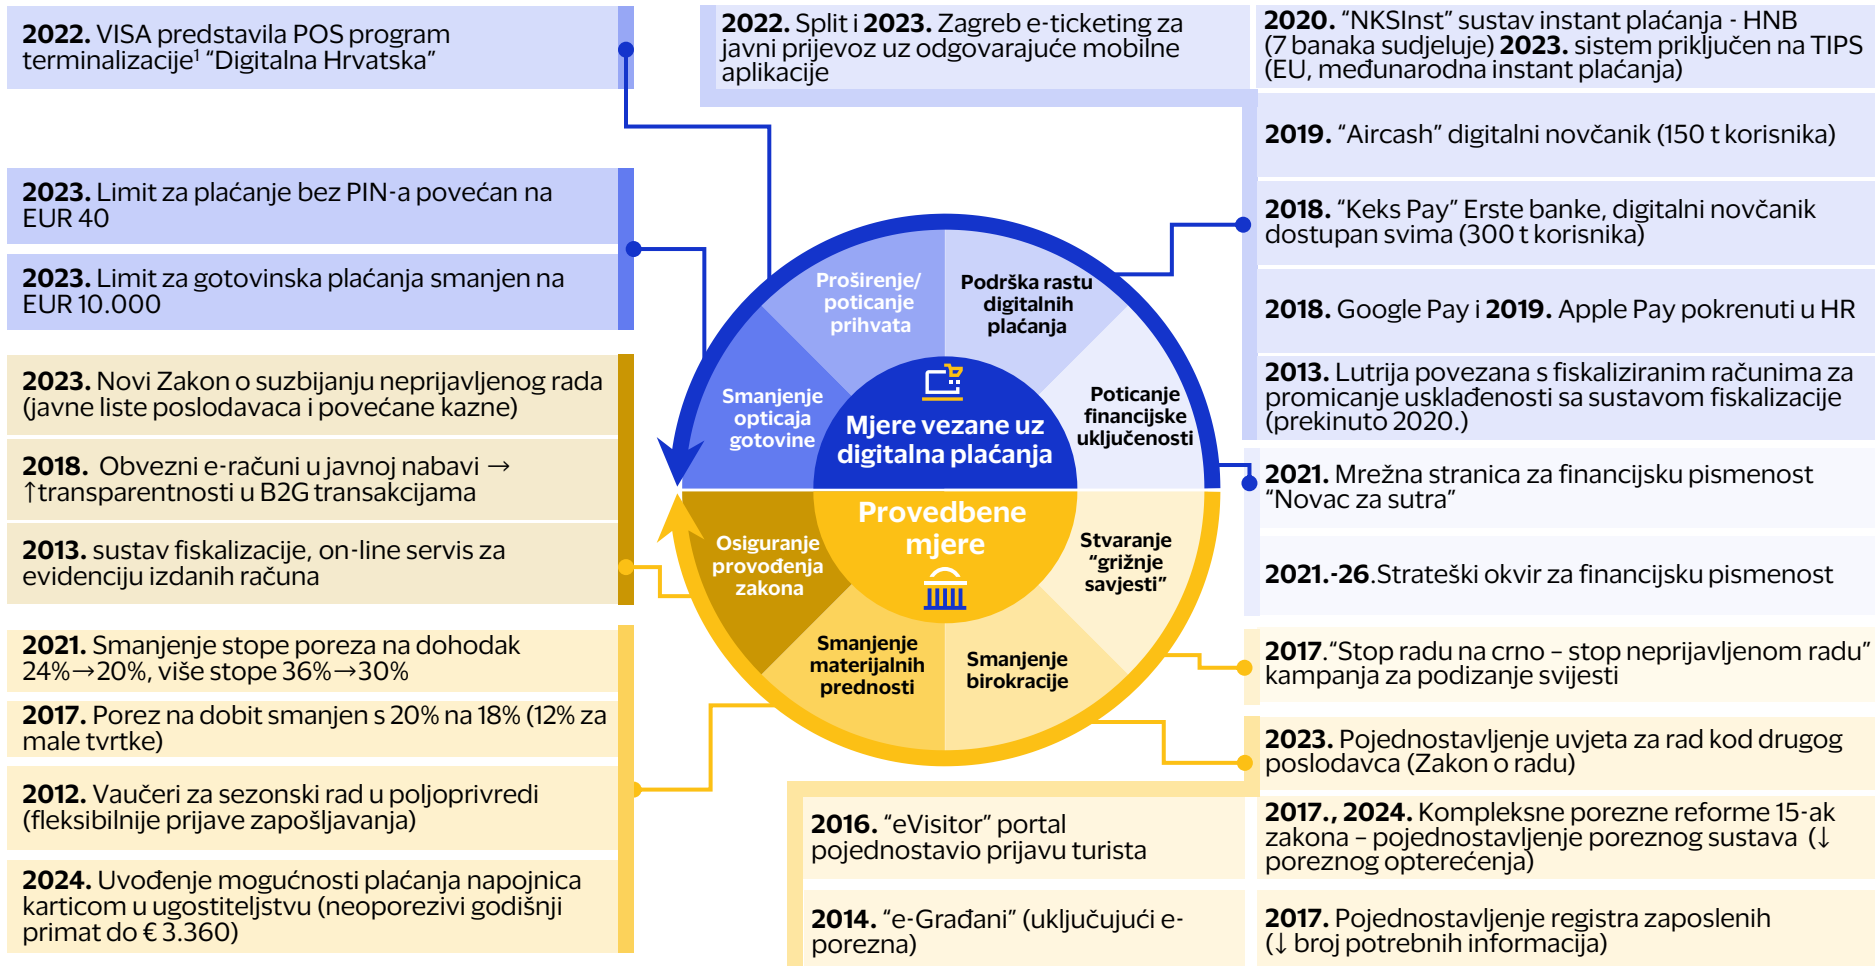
**2022.** VISA predstavila POS program terminalizacije¹ "Digitalna Hrvatska"

**2022.** Split i **2023.** Zagreb e-ticketing za javni prijevoz uz odgovarajuće mobilne aplikacije

**2020.** "NKSInst" sustav instant plaćanja - HNB (7 banaka sudjeluje) **2023.** sistem priključen na TIPS (EU, međunarodna instant plaćanja)

**2019.** "Aircash" digitalni novčanik (150 t korisnika)

**2023.** Limit za plaćanje bez PIN-a povećan na EUR 40

**2023.** Limit za gotovinska plaćanja smanjen na EUR 10.000

**2018.** "Keks Pay" Erste banke, digitalni novčanik dostupan svima (300 t korisnika)

**2018.** Google Pay i **2019.** Apple Pay pokrenuti u HR

**2013.** Lutrija povezana s fiskaliziranim računima za promicanje usklađenosti sa sustavom fiskalizacije (prekinuto 2020.)

**2023.** Novi Zakon o suzbijanju neprijavljenog rada (javne liste poslodavaca i povećane kazne)

**2018.** Obvezni e-računi u javnoj nabavi → ↑transparentnosti u B2G transakcijama

**2013.** sustav fiskalizacije, on-line servis za evidenciju izdanih računa

Proširenje/ poticanje prihvata

Podrška rastu digitalnih plaćanja

Smanjenje opticaja gotovine

Mjere vezane uz digitalna plaćanja

Poticanje financijske uključenosti

Provedbene mjere

Osiguranje provođenja zakona

Stvaranje "grižnje savjesti"

Smanjenje materijalnih prednosti

Smanjenje birokracije

**2021.** Mrežna stranica za financijsku pismenost "Novac za sutra"

**2021.-26** Strateški okvir za financijsku pismenost

**2021.** Smanjenje stope poreza na dohodak 24%→20%, više stope 36%→30%

**2017.** Porez na dobit smanjen s 20% na 18% (12% za male tvrtke)

**2012.** Vaučeri za sezonski rad u poljoprivredi (fleksibilnije prijave zapošljavanja)

**2024.** Uvođenje mogućnosti plaćanja napojnica karticom u ugostiteljstvu (neoporezivi godišnji primat do € 3.360)

**2017.** "Stop radu na crno – stop neprijavljenom radu" kampanja za podizanje svijesti

**2023.** Pojednostavljenje uvjeta za rad kod drugog poslodavca (Zakon o radu)

**2016.** "eVisitor" portal pojednostavio prijavu turista

**2017., 2024.** Kompleksne porezne reforme 15-ak zakona – pojednostavljenje poreznog sustava (↓ poreznog opterećenja)

**2014.** "e-Građani" (uključujući e-porezna)

**2017.** Pojednostavljenje registra zaposlenih (↓ broj potrebnih informacija)